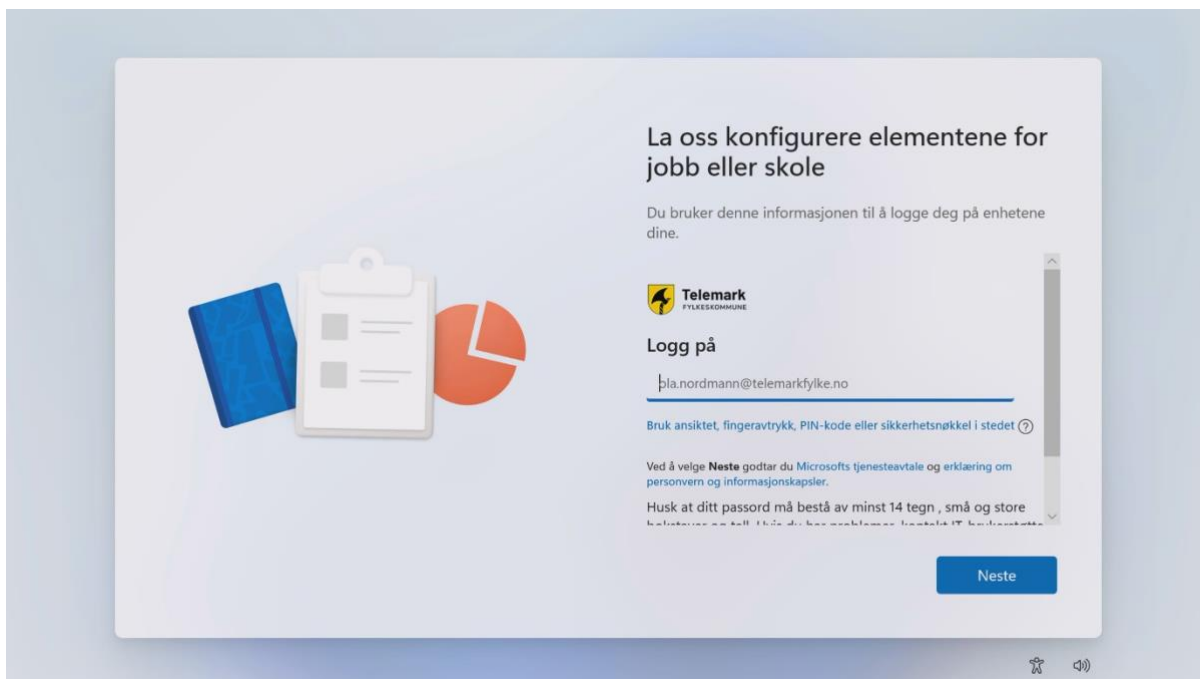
La oss konfigurere elementene for jobb eller skole

Du bruker denne informasjonen til å logge deg på enhetene dine.

Telemark
FYLKESKOMMUNE

Logg på

ola.nordmann@telemarkfylke.no

Bruk ansiktet, fingeravtrykk, PIN-kode eller sikkerhetsnøkkel i stedet

Ved å velge Neste godtar du Microsofts tjenesteavtale og erklæring om personvern og informasjonskapsler.

Husk at ditt passord må bestå av minst 14 tegn , små og store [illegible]

Neste